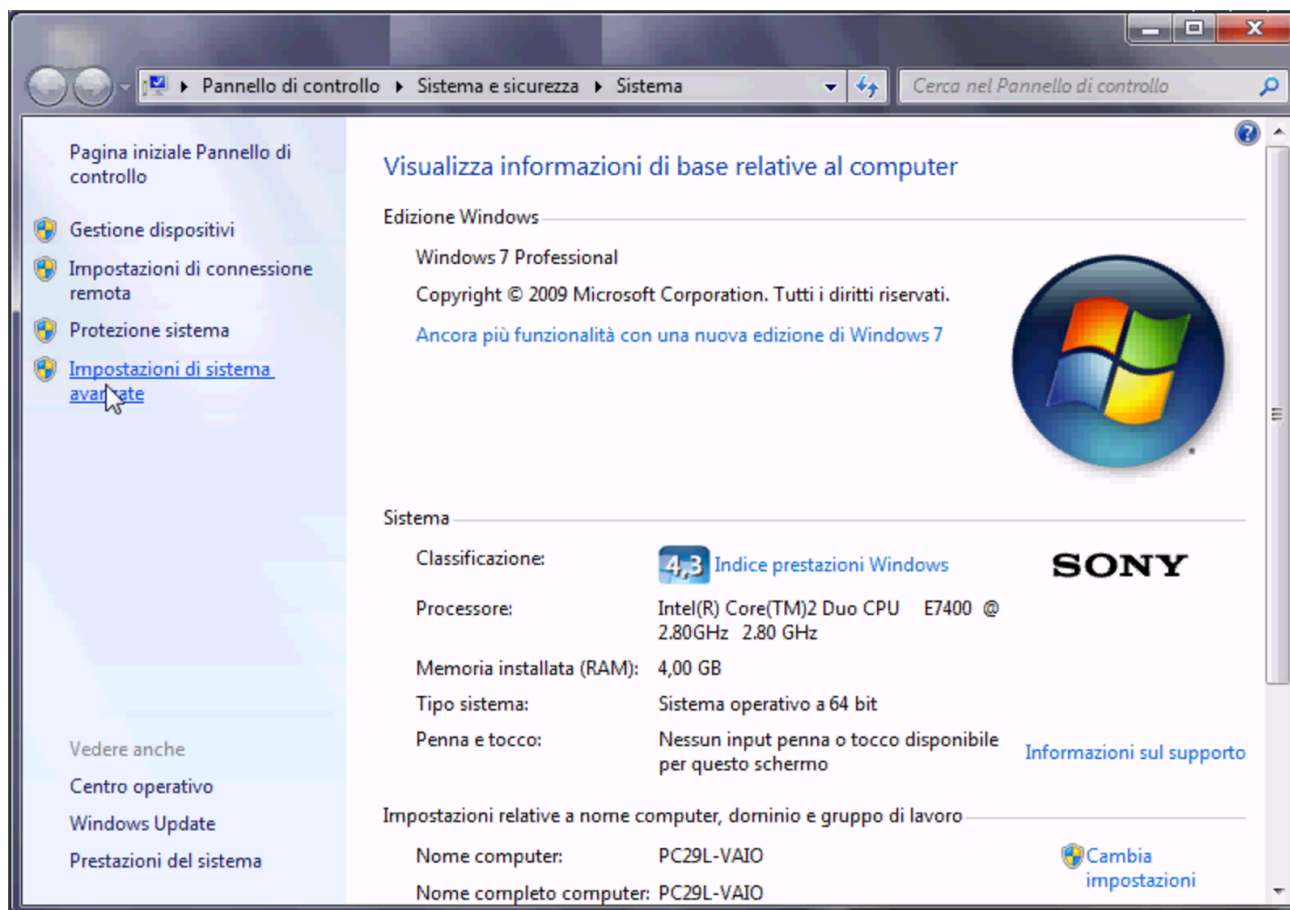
Pannello di controllo ▸ Sistema e sicurezza ▸ Sistema

Cerca nel Pannello di controllo

Pagina iniziale Pannello di controllo

Gestione dispositivi

Impostazioni di connessione remota

Protezione sistema

Impostazioni di sistema avanzate

Vedere anche

Centro operativo

Windows Update

Prestazioni del sistema

Visualizza informazioni di base relative al computer

Edizione Windows

Windows 7 Professional

Copyright © 2009 Microsoft Corporation. Tutti i diritti riservati.

Ancora più funzionalità con una nuova edizione di Windows 7

Sistema

| | |
|---|---|
| Classificazione: | 4,3 Indice prestazioni Windows |
| Processore: | Intel(R) Core(TM)2 Duo CPU E7400 @ 2.80GHz 2.80 GHz |
| Memoria installata (RAM): | 4,00 GB |
| Tipo sistema: | Sistema operativo a 64 bit |
| Penna e tocco: | Nessun input penna o tocco disponibile per questo schermo |

SONY

Informazioni sul supporto

Impostazioni relative a nome computer, dominio e gruppo di lavoro

| | |
|---|---|
| Nome computer: | PC29L-VAIO |
| Nome completo computer: | PC29L-VAIO |

Cambia impostazioni